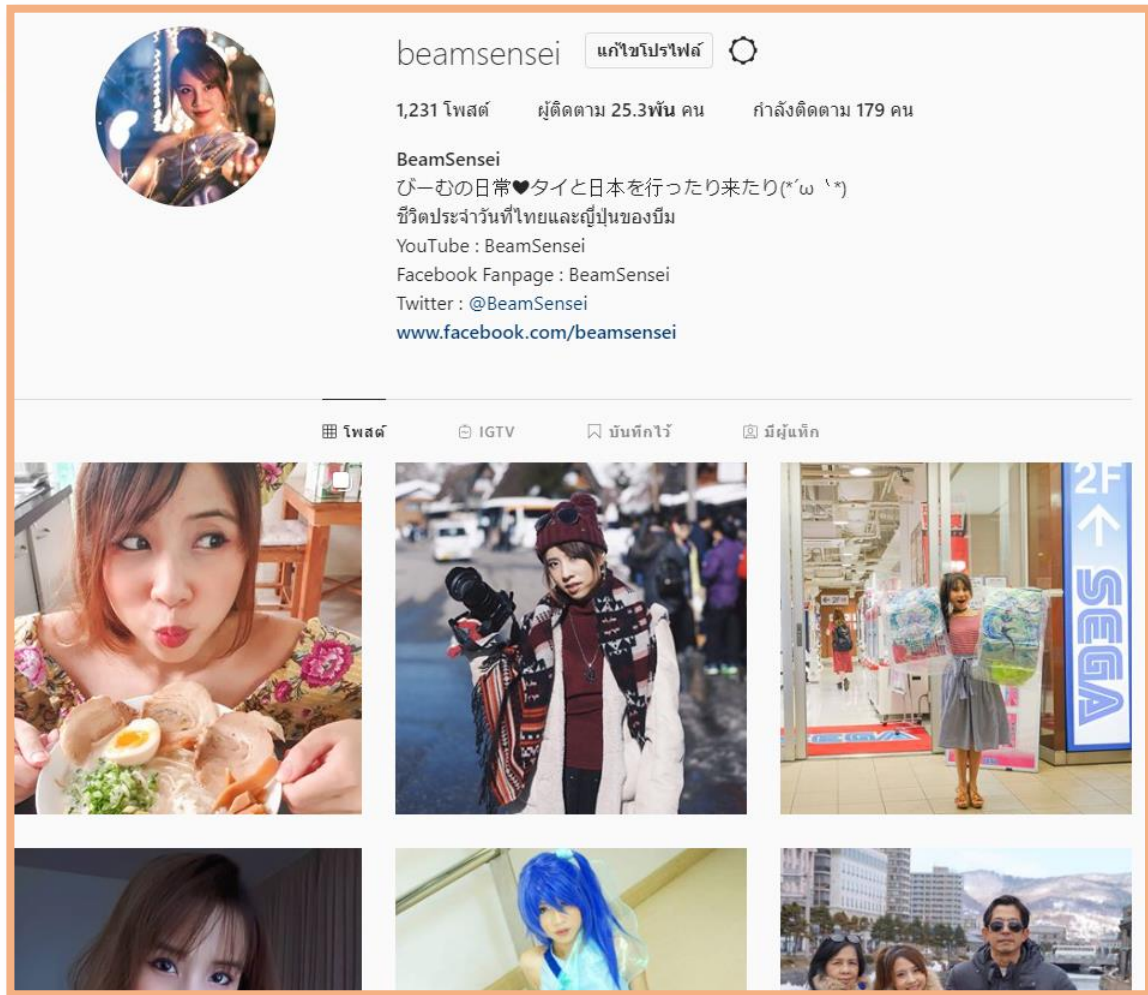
beamsensei แก้ไขโปรไฟล์

1,231 โพสต์ ผู้ติดตาม 25.3พัน คน กำลังติดตาม 179 คน

BeamSensei
びーむの日常♥タイと日本を行ったり来たり(*´ω｀*)
ชีวิตประจำวันที่ไทยและญี่ปุ่นของบีม
YouTube : BeamSensei
Facebook Fanpage : BeamSensei
Twitter : @BeamSensei
www.facebook.com/beamsensei

โพสต์ IGTV บันทึกไว้ มีผู้แท็ก

2F
SEGA
SEGA